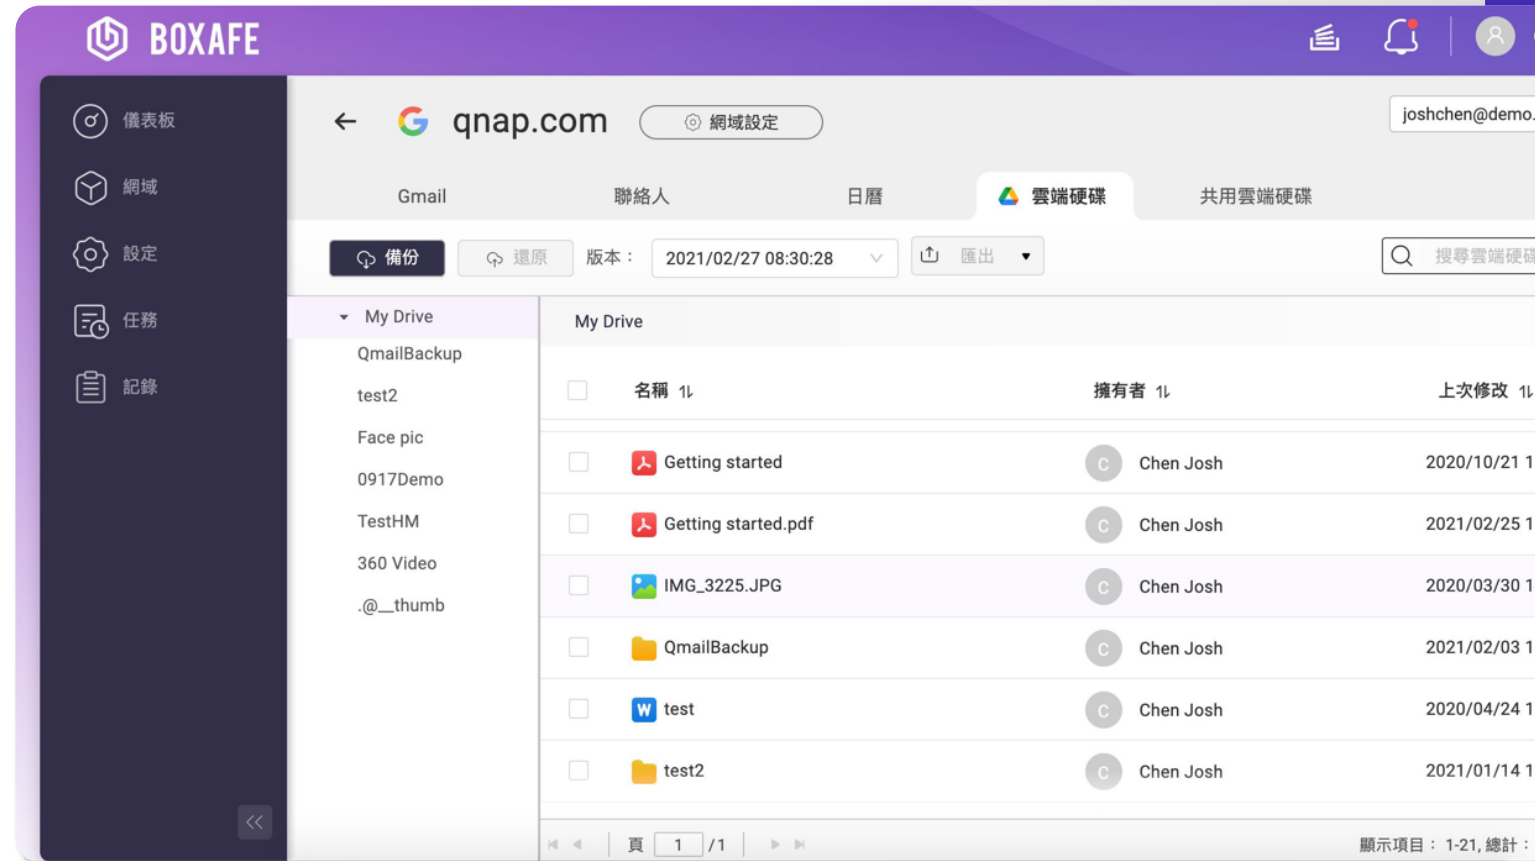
BOXAFE

儀表板
網域
設定
任務
記錄

qnap.com
網域設定
joshchen@demo.

Gmail
聯絡人
日曆
雲端硬碟
共用雲端硬碟

備份
還原
版本：
2021/02/27 08:30:28
匯出
搜尋雲端硬碟

My Drive
QmailBackup
test2
Face pic
0917Demo
TestHM
360 Video
.@__thumb

My Drive

| | 名稱 | 擁有者 | 上次修改 |
|---|---|---|---|
| | Getting started | C Chen Josh | 2020/10/21 1 |
| | Getting started.pdf | C Chen Josh | 2021/02/25 1 |
| | IMG_3225.JPG | C Chen Josh | 2020/03/30 1 |
| | QmailBackup | C Chen Josh | 2021/02/03 1 |
| | W test | C Chen Josh | 2020/04/24 1 |
| | test2 | C Chen Josh | 2021/01/14 1 |

頁 1 /1
顯示項目： 1-21, 總計：